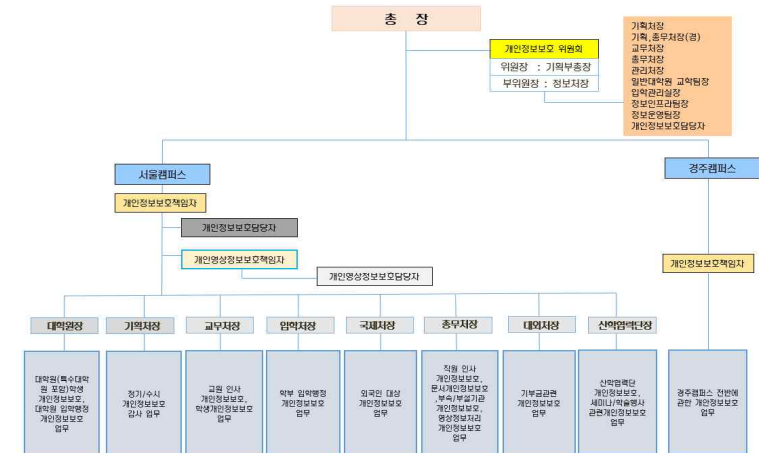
총 장

개인정보보호 위원회

위원장 : 기획부총장

부위원장 : 정보처장

기획처장
기획,총무처장(겸)
교무처장
총무처장
관리처장
일반대학원 교학팀장
입학관리실장
정보인프라팀장
정보운영팀장
개인정보보호담당자

서울캠퍼스

경주캠퍼스

개인정보보호책임자

개인정보보호담당자

개인영상정보보호책임자

개인영상정보보호담당자

개인정보보호책임자

대학원장

기획처장

교무처장

입학처장

국제처장

총무처장

대외처장

산학협력단장

대학원(특수대학원 포함)학생 개인정보보호, 대학원 입학행정 개인정보보호 업무

정기/수시 개인정보보호 감사 업무

교원 인사 개인정보보호, 학생개인정보보호 업무

학부 입학행정 개인정보보호 업무

외국인 대상 개인정보보호 업무

직원 인사 개인정보보호, 문서개인정보보호, 부속/부설기관 개인정보보호, 영상정보처리 개인정보보호 업무

기부금관련 개인정보보호 업무

산학협력단 개인정보보호, 세미나/학술행사 관련개인정보보호 업무

경주캠퍼스 전반에 관한 개인정보보호 업무